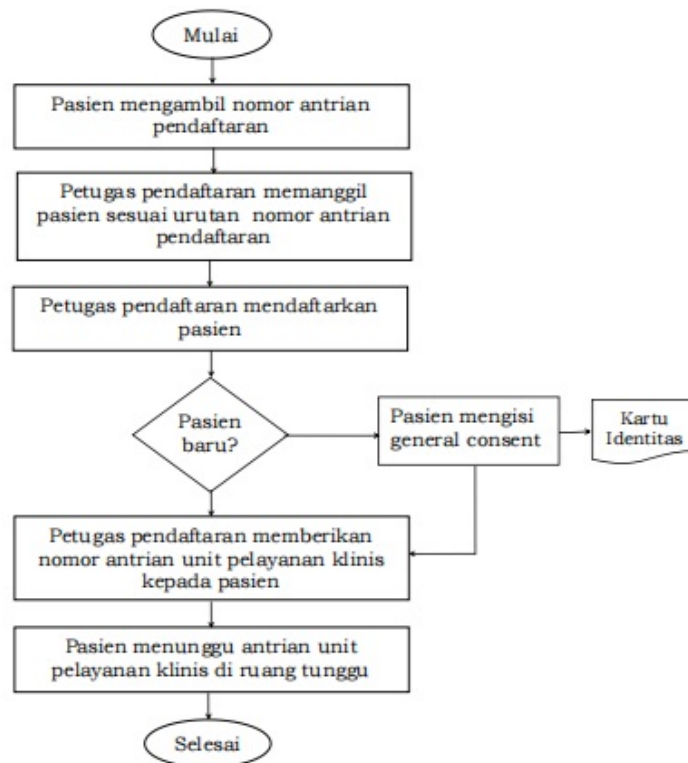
Mulai

Pasien mengambil nomor antrian pendaftaran

Petugas pendaftaran memanggil pasien sesuai urutan nomor antrian pendaftaran

Petugas pendaftaran mendaftarkan pasien

Pasien baru?

Pasien mengisi general consent

Kartu Identitas

Petugas pendaftaran memberikan nomor antrian unit pelayanan klinis kepada pasien

Pasien menunggu antrian unit pelayanan klinis di ruang tunggu

Selesai